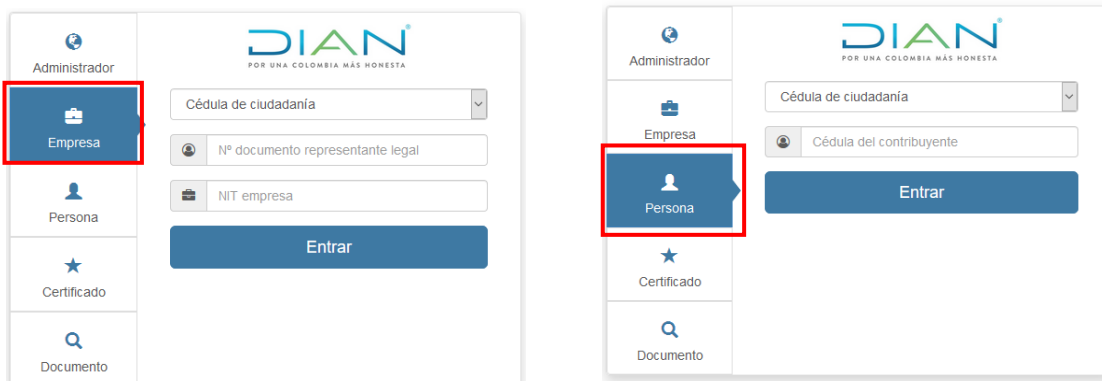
Administrador

Empresa

Persona

Certificado

Documento

DIAN
POR UNA COLOMBIA MÁS HONESTA

Cédula de ciudadanía

Nº documento representante legal

NIT empresa

Entrar

Administrador

Empresa

Persona

Certificado

Documento

DIAN
POR UNA COLOMBIA MÁS HONESTA

Cédula de ciudadanía

Cédula del contribuyente

Entrar